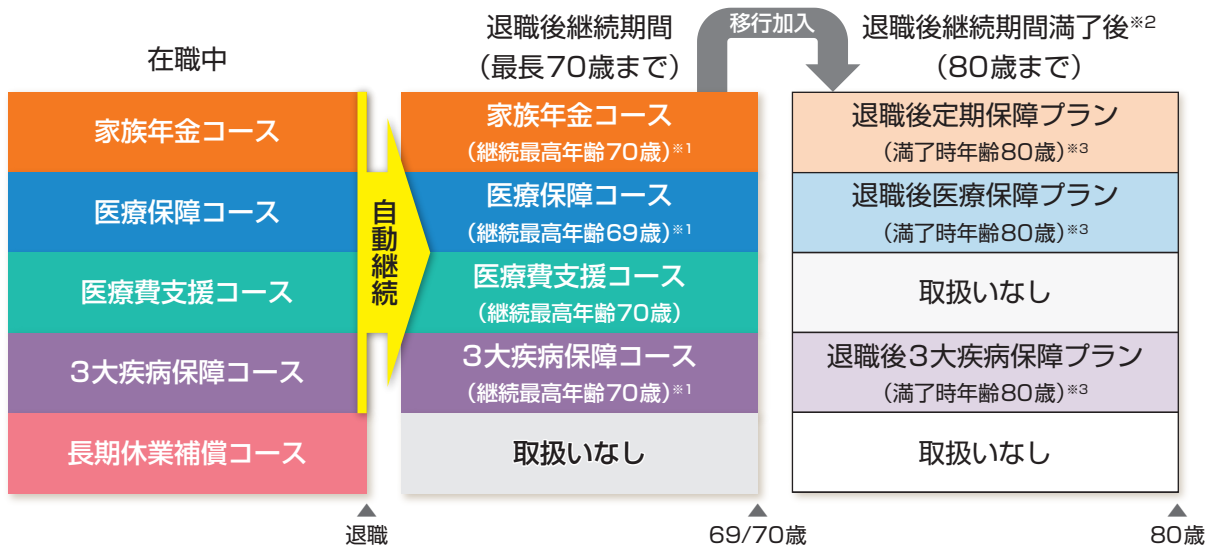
在職中

家族年金コース

医療保障コース

医療費支援コース

3大疾病保障コース

長期休業補償コース

退職

自動継続

退職後継続期間
（最長70歳まで）

家族年金コース
（継続最高年齢70歳）※1

医療保障コース
（継続最高年齢69歳）※1

医療費支援コース
（継続最高年齢70歳）

3大疾病保障コース
（継続最高年齢70歳）※1

取扱いなし

69/70歳

移行加入

退職後継続期間満了後※2
（80歳まで）

退職後定期保障プラン
（満了時年齢80歳）※3

退職後医療保障プラン
（満了時年齢80歳）※3

取扱いなし

退職後3大疾病保障プラン
（満了時年齢80歳）※3

取扱いなし

80歳